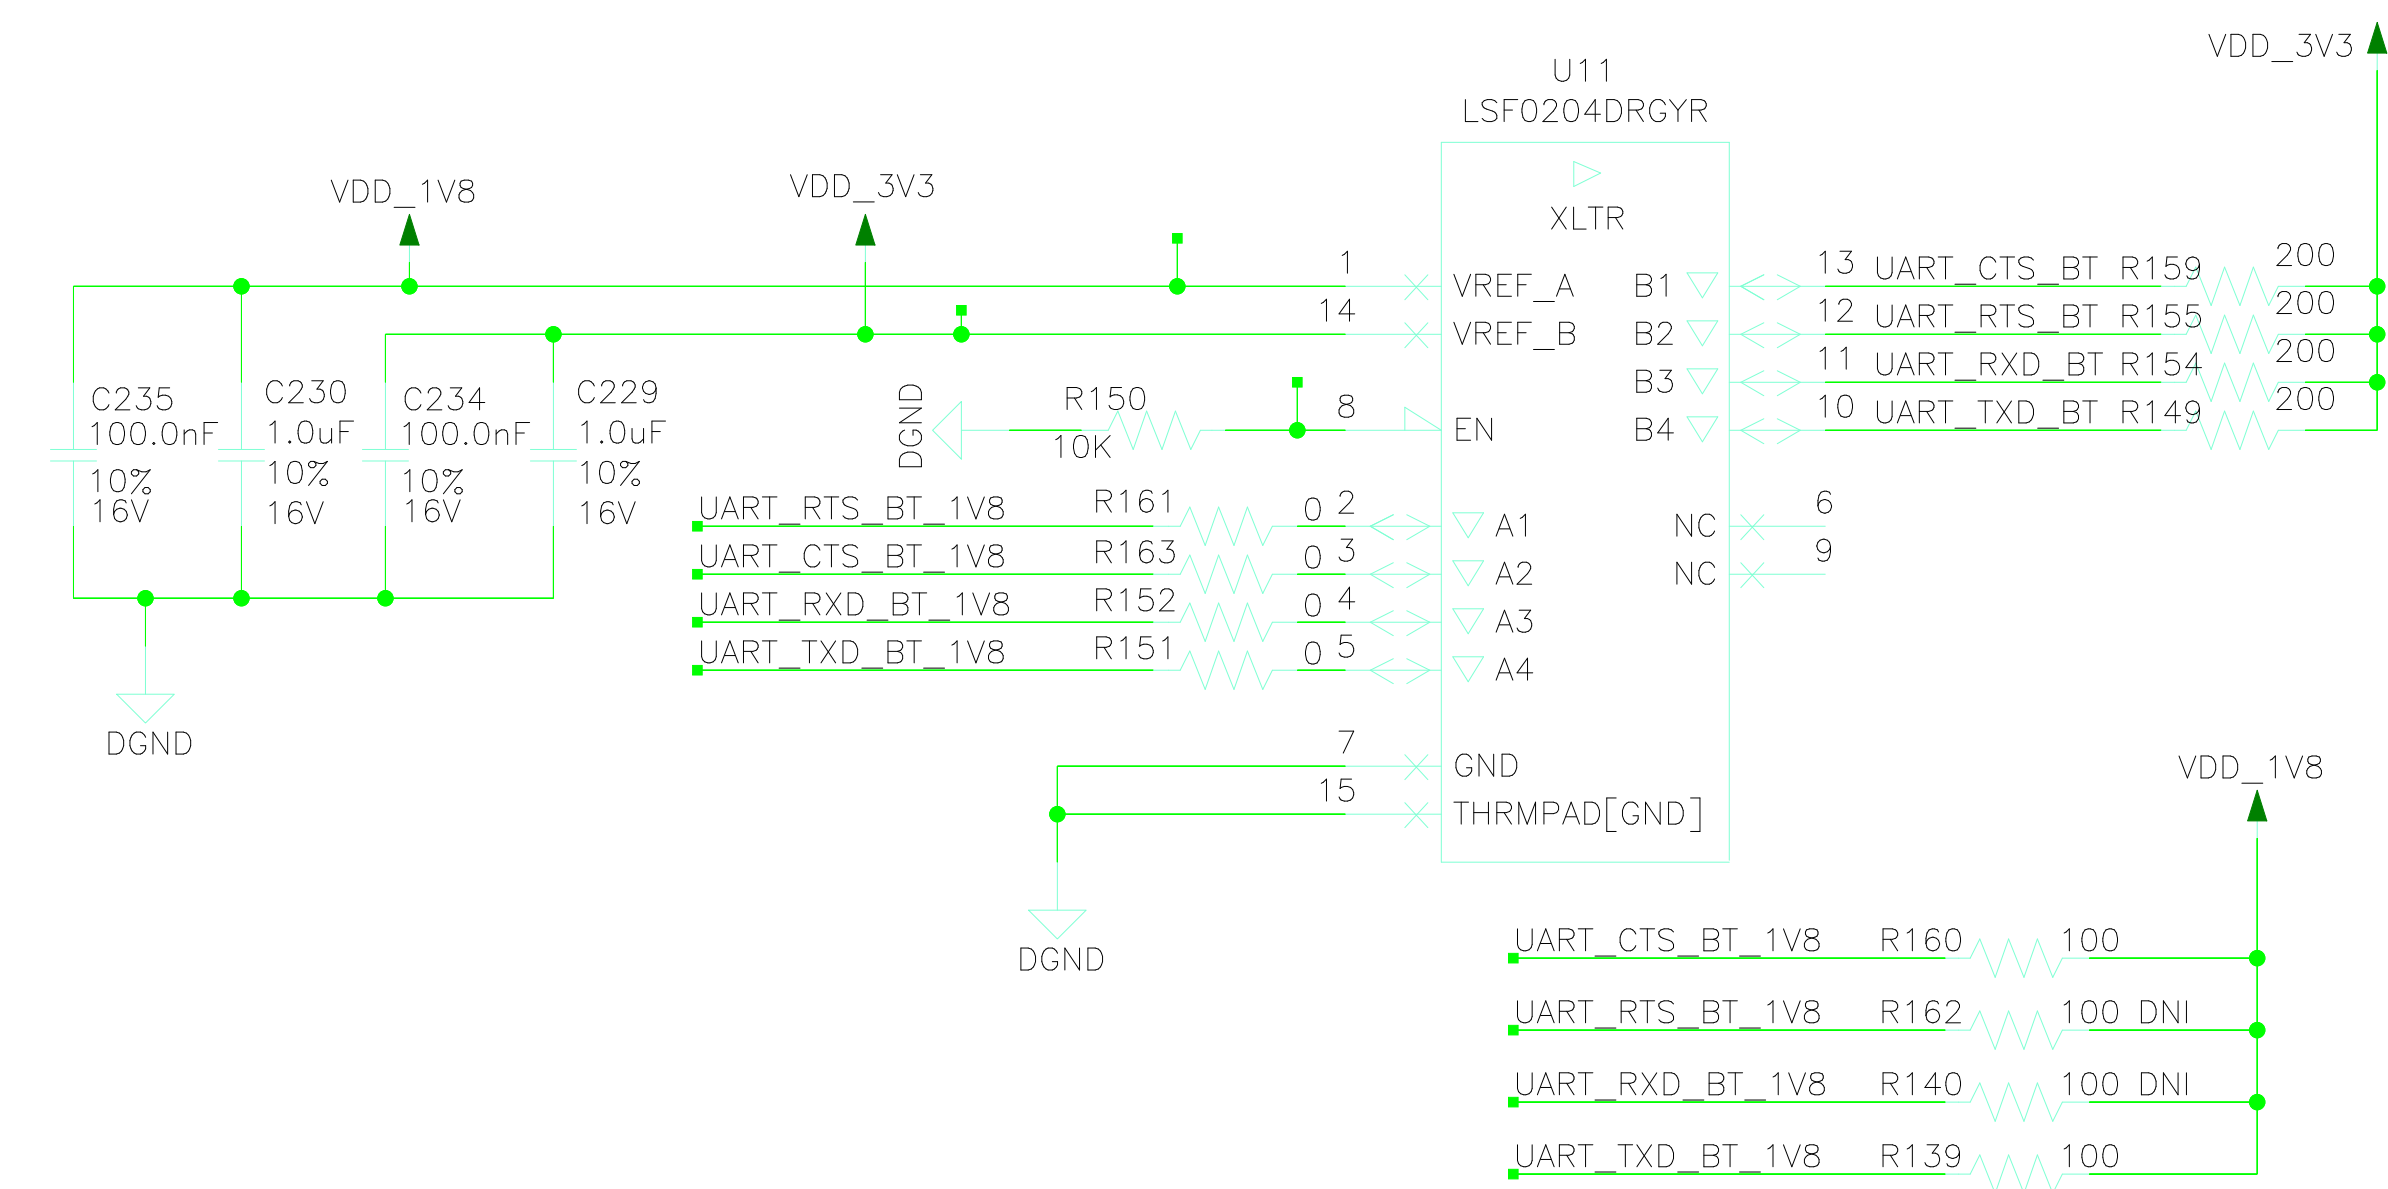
VDD_3V3

U11
LSF0204DRGYR

XLTR

VDD_1V8

VDD_3V3

1 VREF_A
14 VREF_B
8 EN
2 A1
3 A2
4 A3
5 A4
7 GND
15 THRMPAD[GND]

B1 13
B2 12
B3 11
B4 10
NC 6
NC 9

UART_CTS_BT R159 200
UART_RTS_BT R155 200
UART_RXD_BT R154 200
UART_TXD_BT R149 200

C235 100.0nF 10% 16V
C230 1.0uF 10% 16V
C234 100.0nF 10% 16V
C229 1.0uF 10% 16V

DGND
R150 10K

UART_RTS_BT_1V8 R161 0
UART_CTS_BT_1V8 R163 0
UART_RXD_BT_1V8 R152 0
UART_TXD_BT_1V8 R151 0

DGND

DGND

VDD_1V8

UART_CTS_BT_1V8 R160 100
UART_RTS_BT_1V8 R162 100 DNI
UART_RXD_BT_1V8 R140 100 DNI
UART_TXD_BT_1V8 R139 100